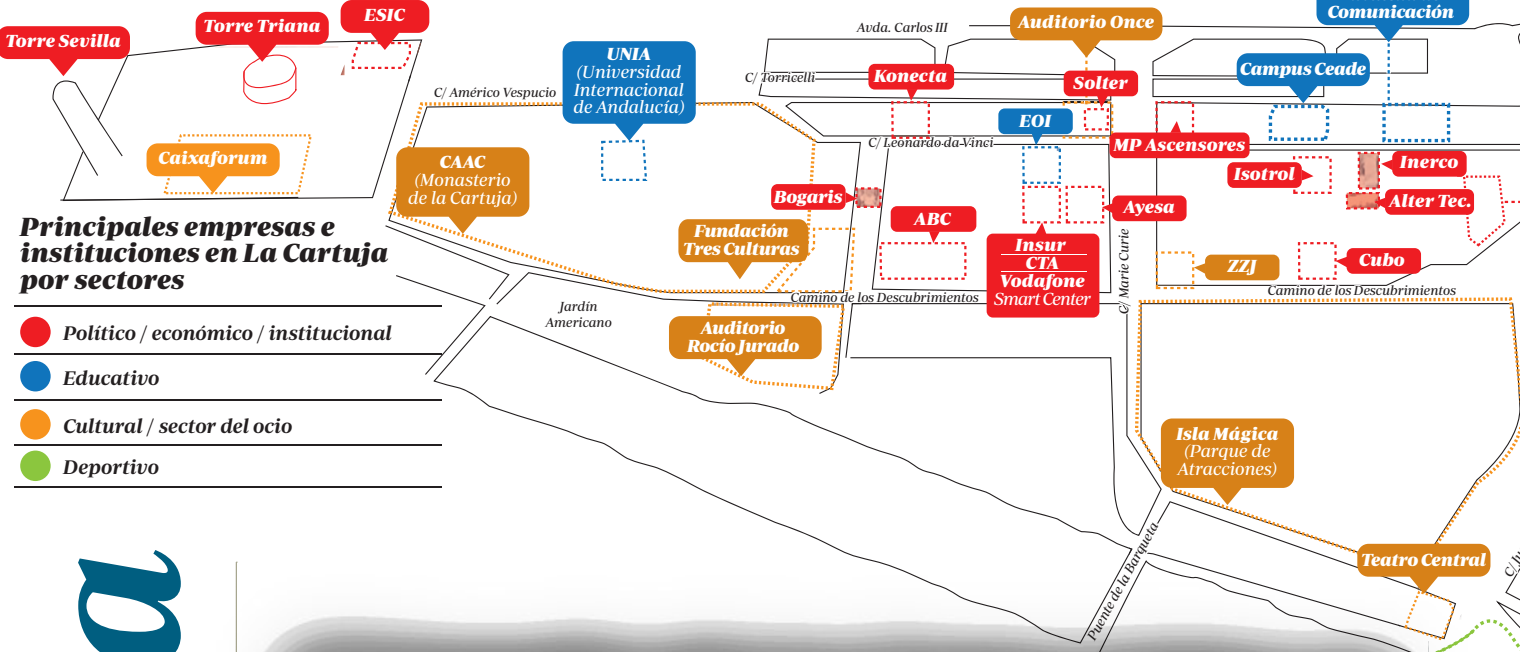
Torre Sevilla

Torre Triana

ESIC

Avda. Carlos III

Auditorio Once

Comunicación

UNIA (Universidad Internacional de Andalucía)

C/ Torricelli

Konecta

Solter

Campus Ceade

C/ Américo Vespucio

Caixaforum

CAAC (Monasterio de la Cartuja)

EOI

C/ Leonardo da Vinci

MP Ascensores

Isotrol

Inerco

Alter Tec.

Bogaris

ABC

Ayesa

Principales empresas e instituciones en La Cartuja por sectores

Fundación Tres Culturas

Insur
CTA
Vodafone
Smart Center

C/ Marie Curie

ZZJ

Cubo

Camino de los Descubrimientos

Camino de los Descubrimientos

Político / económico / institucional

Educativo

Cultural / sector del ocio

Deportivo

Jardín Americano

Auditorio Rocío Jurado

Isla Mágica (Parque de Atracciones)

Puente de la Barqueta

Teatro Central

C/ J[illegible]